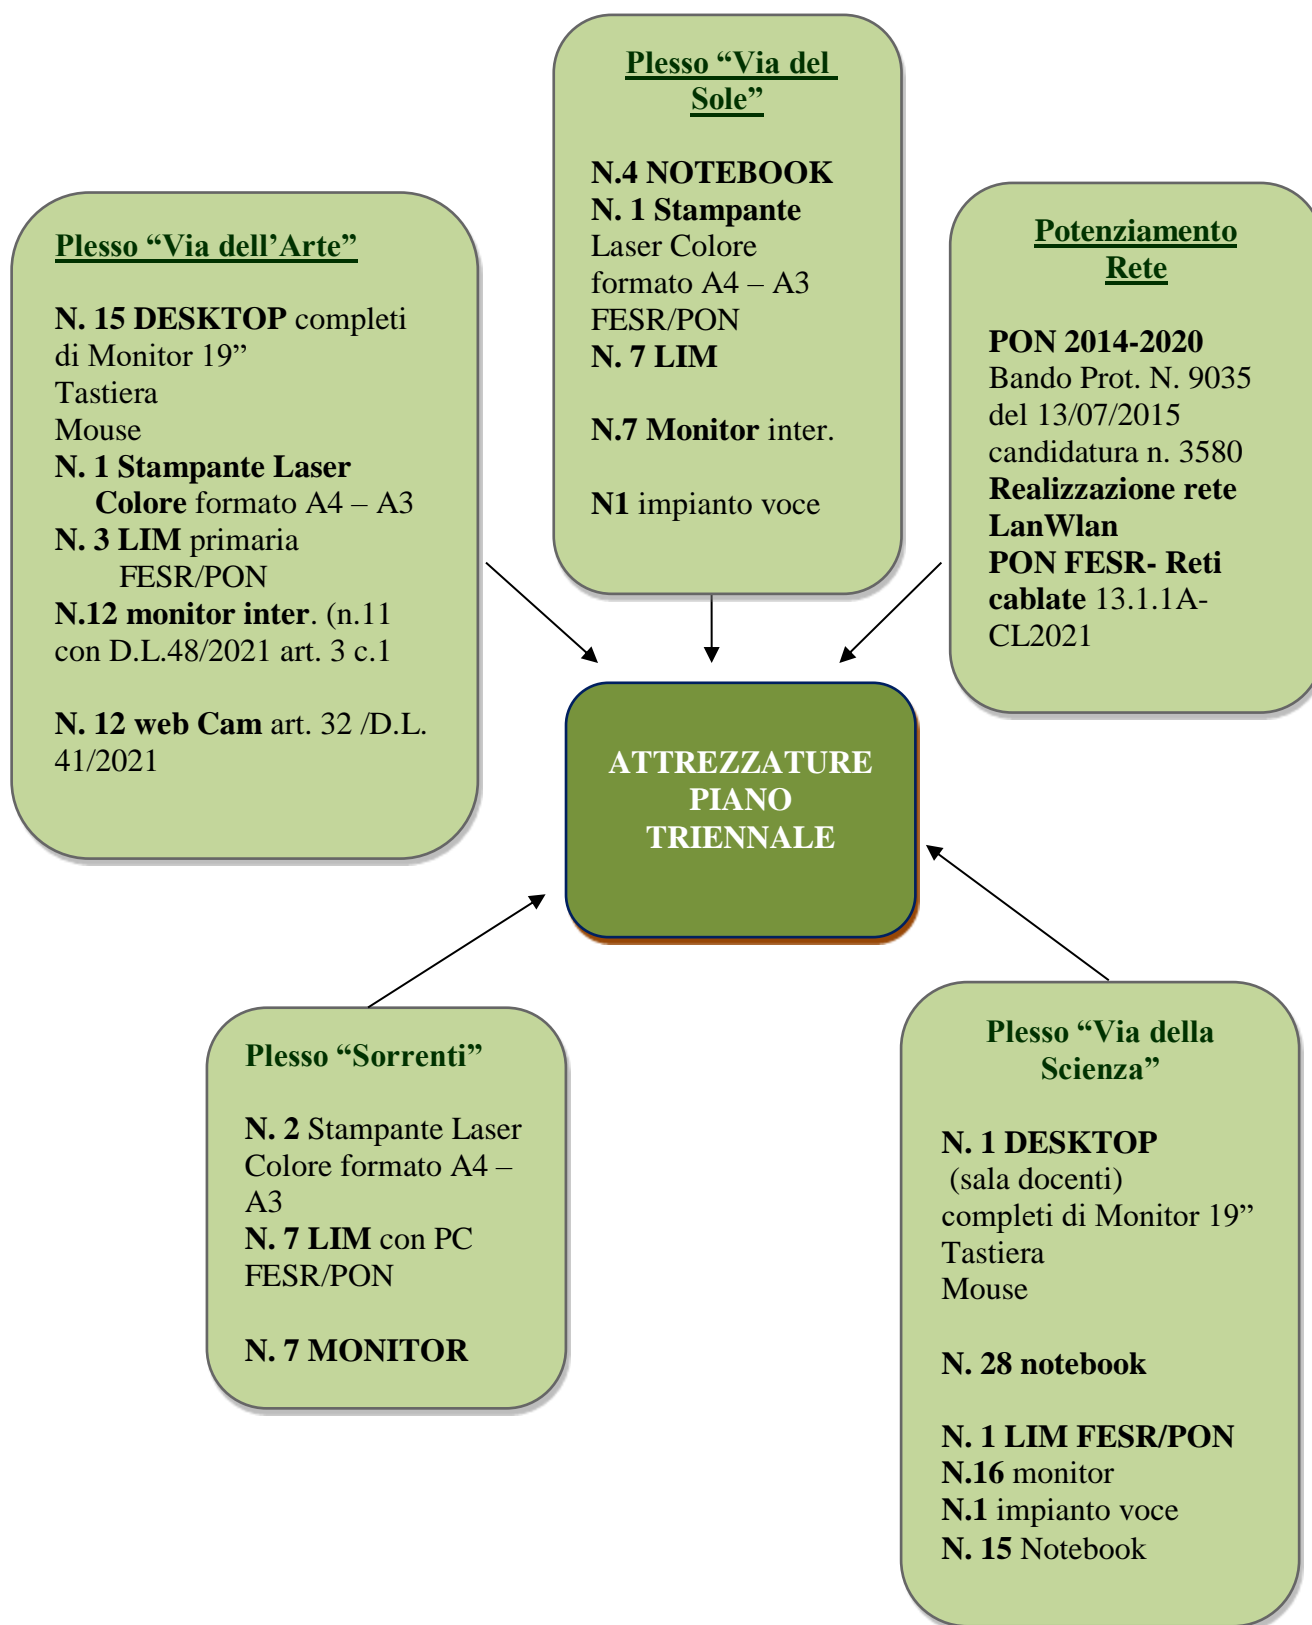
Plesso “Via del Sole”

N.4 NOTEBOOK
N. 1 Stampante Laser Colore formato A4 – A3 FESR/PON
N. 7 LIM

N.7 Monitor inter.

N1 impianto voce

Plesso “Via dell’Arte”

N. 15 DESKTOP completi di Monitor 19”
Tastiera
Mouse
N. 1 Stampante Laser Colore formato A4 – A3
N. 3 LIM primaria FESR/PON
N.12 monitor inter. (n.11 con D.L.48/2021 art. 3 c.1

N. 12 web Cam art. 32 /D.L. 41/2021

Potenziamento Rete

PON 2014-2020
Bando Prot. N. 9035 del 13/07/2015 candidatura n. 3580
Realizzazione rete LanWlan
PON FESR- Reti cablate 13.1.1A-CL2021

ATTREZZATURE PIANO TRIENNALE

Plesso “Sorrenti”

N. 2 Stampante Laser Colore formato A4 – A3
N. 7 LIM con PC FESR/PON

N. 7 MONITOR

Plesso “Via della Scienza”

N. 1 DESKTOP
(sala docenti)
completi di Monitor 19”
Tastiera
Mouse

N. 28 notebook

N. 1 LIM FESR/PON
N.16 monitor
N.1 impianto voce
N. 15 Notebook